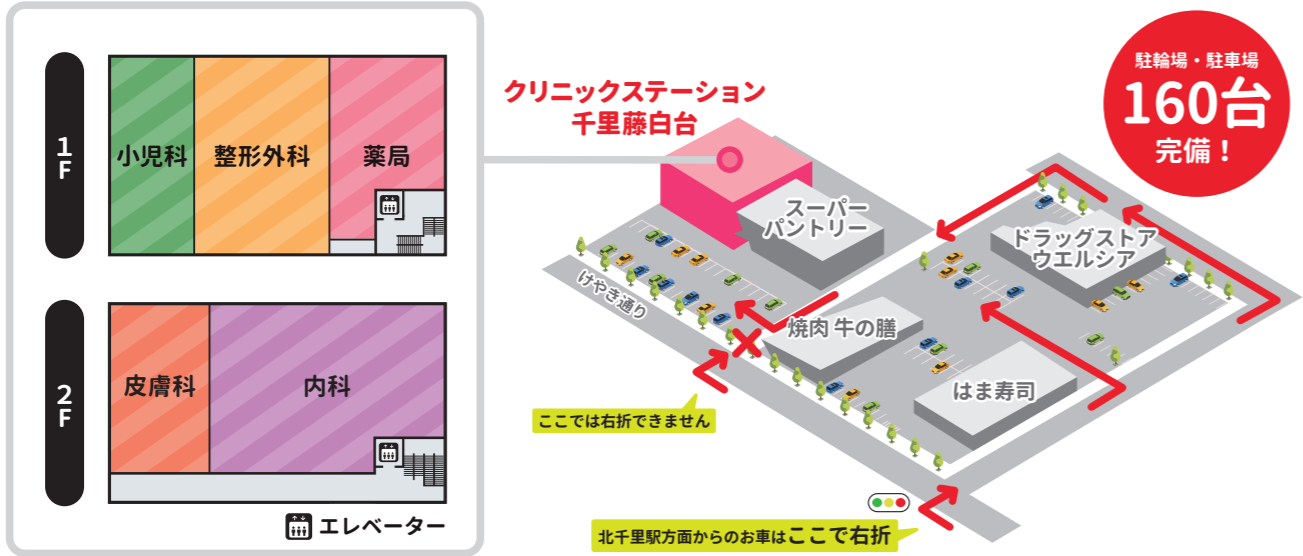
1F

小児科

整形外科

薬局

2F

皮膚科

内科

エレベーター

クリニックステーション
千里藤白台

駐輪場・駐車場
160台
完備！

スーパー
パントリー

ドラッグストア
ウエルシア

けやき通り

焼肉 牛の膳

はま寿司

ここでは右折できません

北千里駅方面からのお車はここで右折